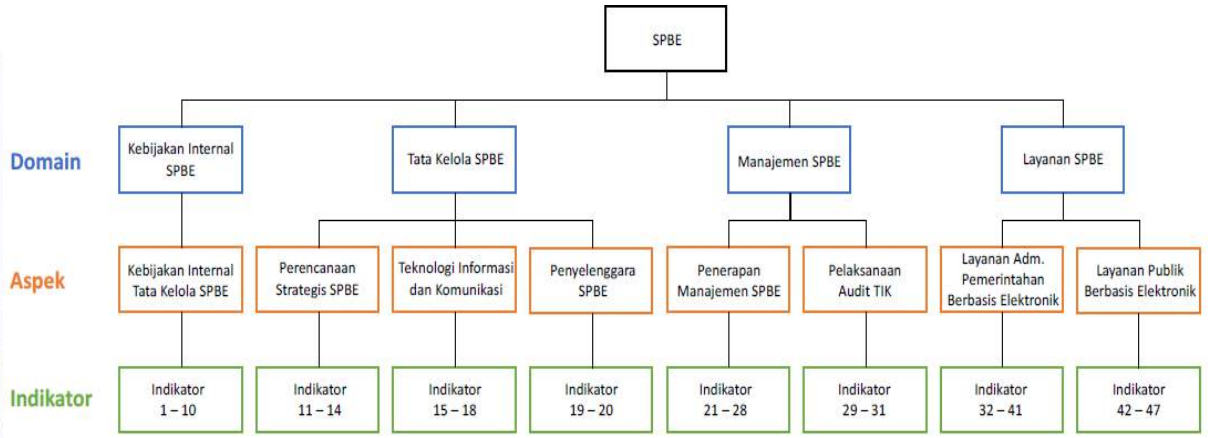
SPBE

Domain

Kebijakan Internal SPBE

Tata Kelola SPBE

Manajemen SPBE

Layanan SPBE

Aspek

Kebijakan Internal Tata Kelola SPBE

Perencanaan Strategis SPBE

Teknologi Informasi dan Komunikasi

Penyelenggara SPBE

Penerapan Manajemen SPBE

Pelaksanaan Audit TIK

Layanan Adm. Pemerintahan Berbasis Elektronik

Layanan Publik Berbasis Elektronik

Indikator

Indikator 1 – 10

Indikator 11 – 14

Indikator 15 – 18

Indikator 19 – 20

Indikator 21 – 28

Indikator 29 – 31

Indikator 32 – 41

Indikator 42 – 47